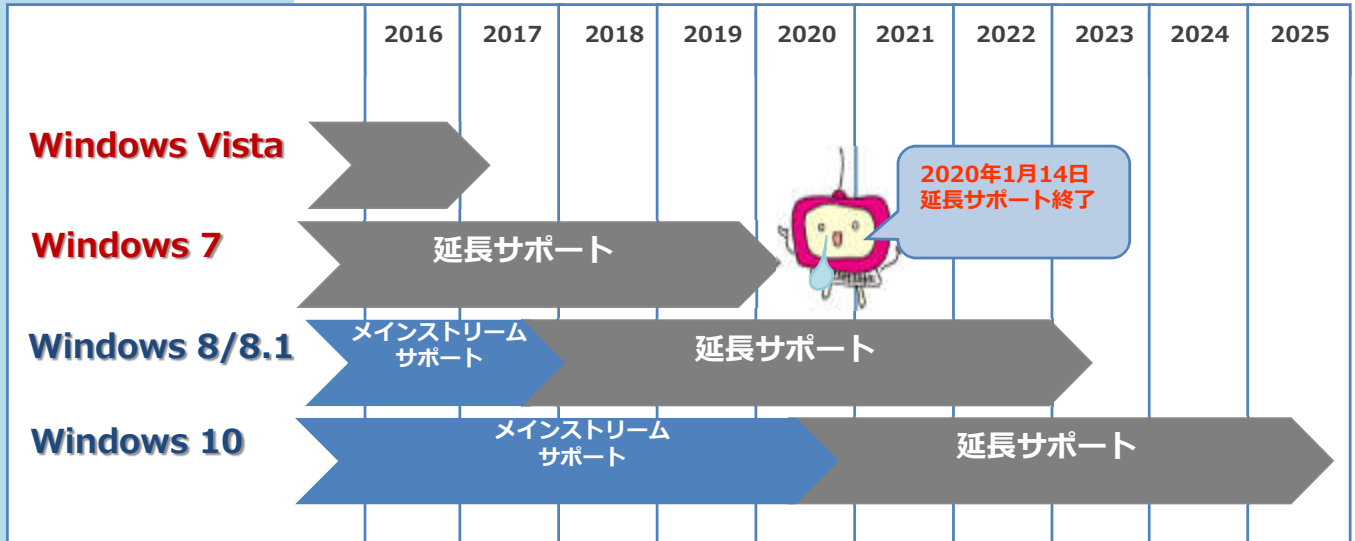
| 2016 | 2017 | 2018 | 2019 | 2020 | 2021 | 2022 | 2023 | 2024 | 2025 |
|---|---|---|---|---|---|---|---|---|---|

Windows Vista

Windows 7
延長サポート

2020年1月14日
延長サポート終了

Windows 8/8.1
メインストリーム
サポート
延長サポート

Windows 10
メインストリーム
サポート
延長サポート